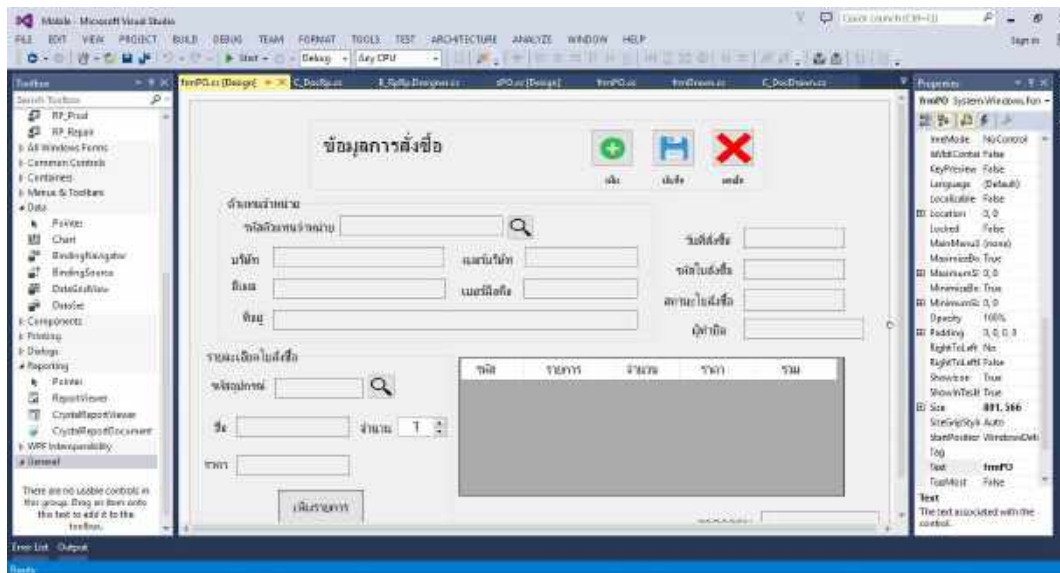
Mobile - Microsoft Visual Studio

FILE EDIT VIEW PROJECT BUILD DEBUG TEAM FORMAT TOOLS TEST ARCHITECTURE ANALYZE WINDOW HELP

Quick Launch (Ctrl+Q)

Sign in

Start - Debug - Any CPU

Toolbox

Search Toolbox

RP_Prod
RP_Repair
All Windows Forms
Common Controls
Containers
Menus & Toolbars
Data
Pointer
Chart
BindingNavigator
BindingSource
DataGridView
DataSet
Components
Printing
Dialogs
Reporting
Pointer
ReportViewer
CrystalReportViewer
CrystalReportDocument
WPF Interoperability
General

There are no usable controls in this group. Drag an item onto this text to add it to the toolbox.

frmPO.cs [Design] C_DocRp.cs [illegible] rPO.cs [Design] frmPO.cs frmDream.cs C_DocDraw.cs

ข้อมูลการสั่งซื้อ

เพิ่ม บันทึก ยกเลิก

ตัวแทนจำหน่าย

รหัสตัวแทนจำหน่าย

บริษัท

เบอร์บริษัท

อีเมล

เบอร์มือถือ

ที่อยู่

วันที่สั่งซื้อ

รหัสใบสั่งซื้อ

สถานะใบสั่งซื้อ

ผู้ทำบิล

รายละเอียดใบสั่งซื้อ

รหัสอุปกรณ์

ชื่อ

จำนวน 1

ราคา

เพิ่มรายการ

| รหัส | รายการ | จำนวน | ราคา | รวม |
|---|---|---|---|---|

Error List Output

Ready

Properties

frmPO System.Windows.Forms

ImeMode NoControl
IsMdiContainer False
KeyPreview False
Language (Default)
Localizable False
Location 0, 0
Locked False
MainMenuStrip (none)
MaximizeBox True
MaximumSize 0, 0
MinimizeBox True
MinimumSize 0, 0
Opacity 100%
Padding 0, 0, 0, 0
RightToLeft No
RightToLeftLayout False
ShowIcon True
ShowInTaskbar True
Size 891, 566
SizeGripStyle Auto
StartPosition WindowsDefault
Tag
Text frmPO
TopMost False

Text
The text associated with the control.